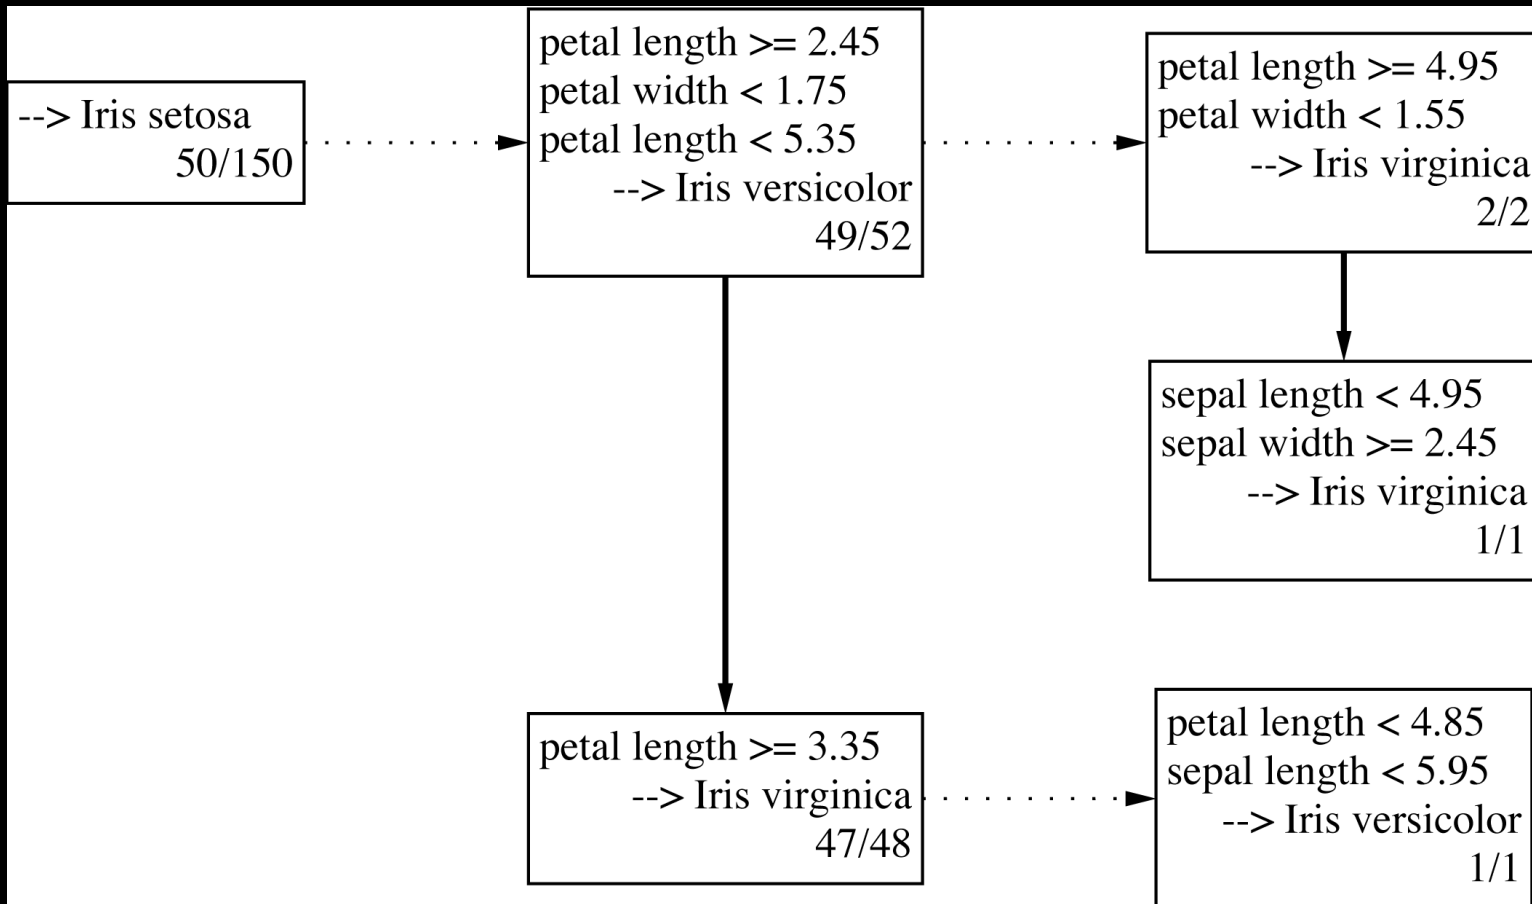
--> Iris setosa
50/150

petal length >= 2.45
petal width < 1.75
petal length < 5.35
--> Iris versicolor
49/52

petal length >= 4.95
petal width < 1.55
--> Iris virginica
2/2

sepal length < 4.95
sepal width >= 2.45
--> Iris virginica
1/1

petal length >= 3.35
--> Iris virginica
47/48

petal length < 4.85
sepal length < 5.95
--> Iris versicolor
1/1